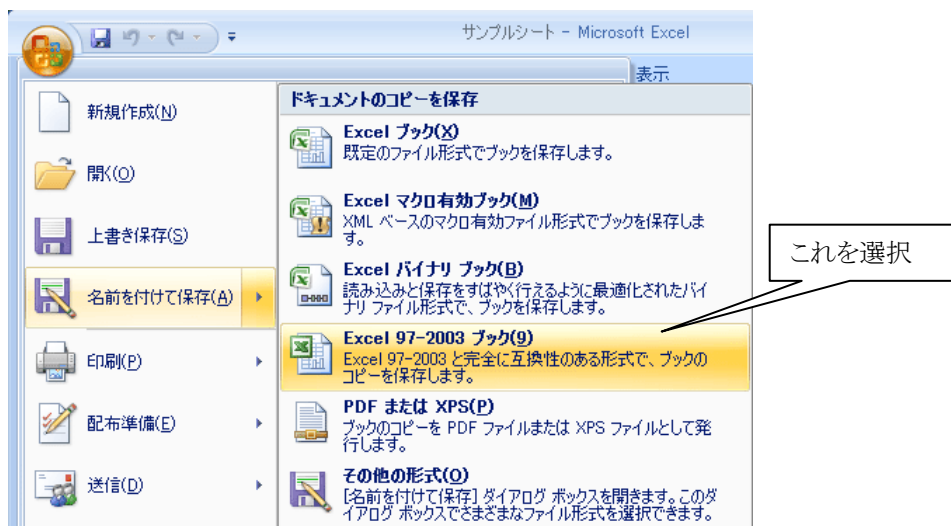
サンプルシート - Microsoft Excel

表示

新規作成(N)

開く(O)

上書き保存(S)

名前を付けて保存(A)

印刷(P)

配布準備(E)

送信(D)

ドキュメントのコピーを保存

Excel ブック(X)
既定のファイル形式でブックを保存します。

Excel マクロ有効ブック(M)
XML ベースのマクロ有効ファイル形式でブックを保存します。

Excel バイナリ ブック(B)
読み込みと保存をすばやく行えるように最適化されたバイナリ ファイル形式で、ブックを保存します。

Excel 97-2003 ブック(9)
Excel 97-2003 と完全に互換性のある形式で、ブックのコピーを保存します。

PDF または XPS(P)
ブックのコピーを PDF ファイルまたは XPS ファイルとして発行します。

その他の形式(O)
[名前を付けて保存] ダイアログ ボックスを開きます。このダイアログ ボックスでさまざまなファイル形式を選択できます。

これを選択